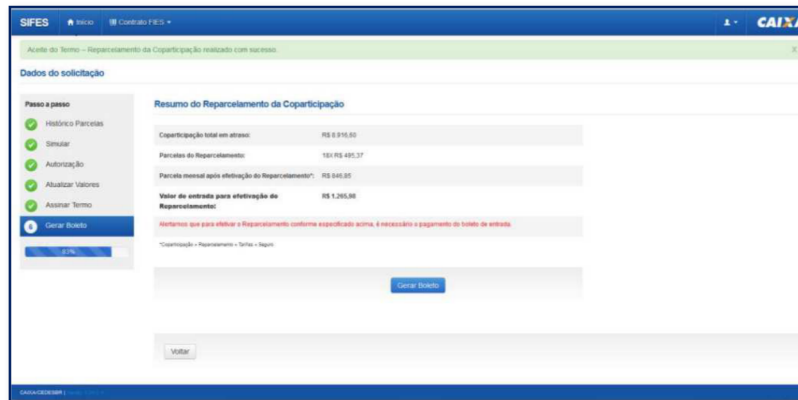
SIFES Início Contrato FIES ▾

CAIX

Aceite do Termo – Reparcelamento da Coparticipação realizado com sucesso.

Dados do solicitação

Passo a passo

Histórico Parcelas

Simular

Autorização

Atualizar Valores

Assinar Termo

6 Gerar Boleto

83%

Resumo do Reparcelamento da Coparticipação

| | |
|---|---|
| Coparticipação total em atraso: | R$ 8.916,60 |
| Parcelas do Reparcelamento: | 18X R$ 495,37 |
| Parcela mensal após efetivação do Reparcelamento*: | R$ 846,85 |
| Valor de entrada para efetivação do Reparcelamento: | R$ 1.265,98 |

Alertamos que para efetivar o Reparcelamento conforme especificado acima, é necessário o pagamento do boleto de entrada.

*Coparticipação + Reparcelamento + Tarifas + Seguro

Gerar Boleto

Voltar

CAIXA/CEDESBR | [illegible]